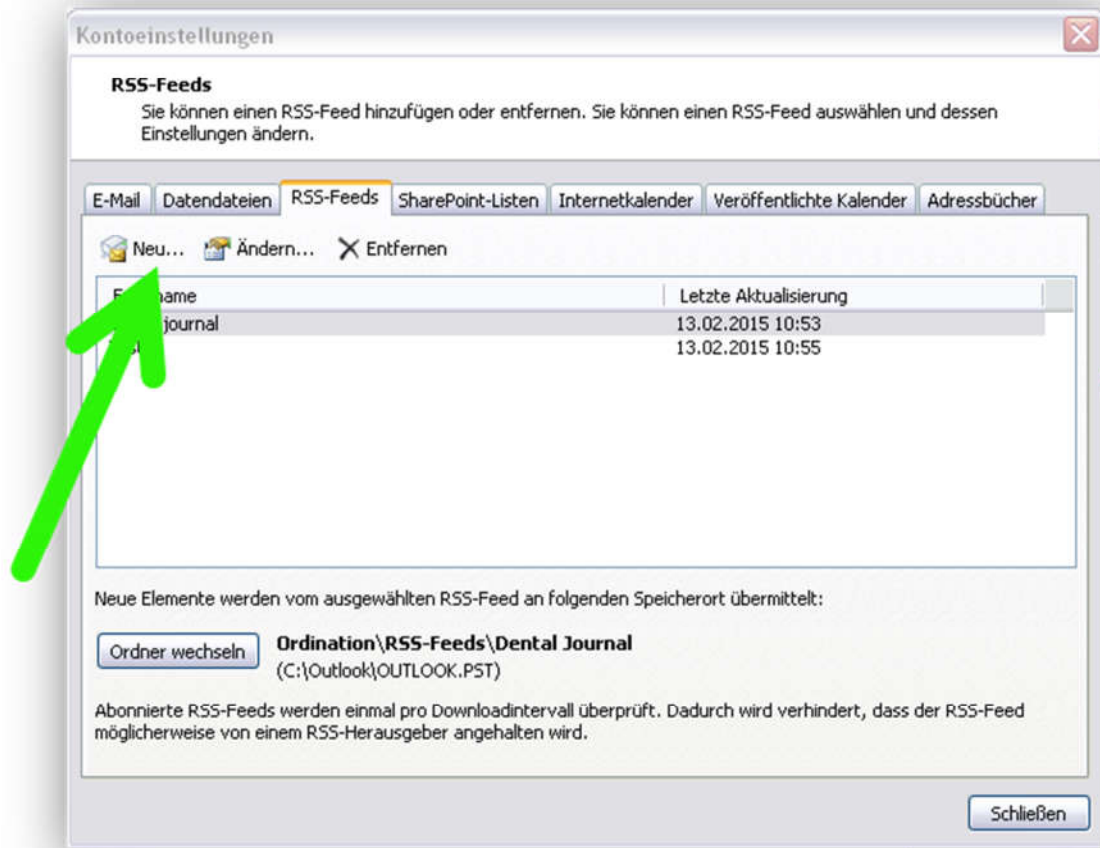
Kontoeinstellungen

RSS-Feeds
Sie können einen RSS-Feed hinzufügen oder entfernen. Sie können einen RSS-Feed auswählen und dessen Einstellungen ändern.

E-Mail | Datendateien | RSS-Feeds | SharePoint-Listen | Internetkalender | Veröffentlichte Kalender | Adressbücher

Neu... Ändern... Entfernen

| F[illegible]name | Letzte Aktualisierung |
|---|---|
| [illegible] journal | 13.02.2015 10:53 |
| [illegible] | 13.02.2015 10:55 |

Neue Elemente werden vom ausgewählten RSS-Feed an folgenden Speicherort übermittelt:

Ordner wechseln

Ordination\RSS-Feeds\Dental Journal
(C:\Outlook\OUTLOOK.PST)

Abonnierte RSS-Feeds werden einmal pro Downloadintervall überprüft. Dadurch wird verhindert, dass der RSS-Feed möglicherweise von einem RSS-Herausgeber angehalten wird.

Schließen